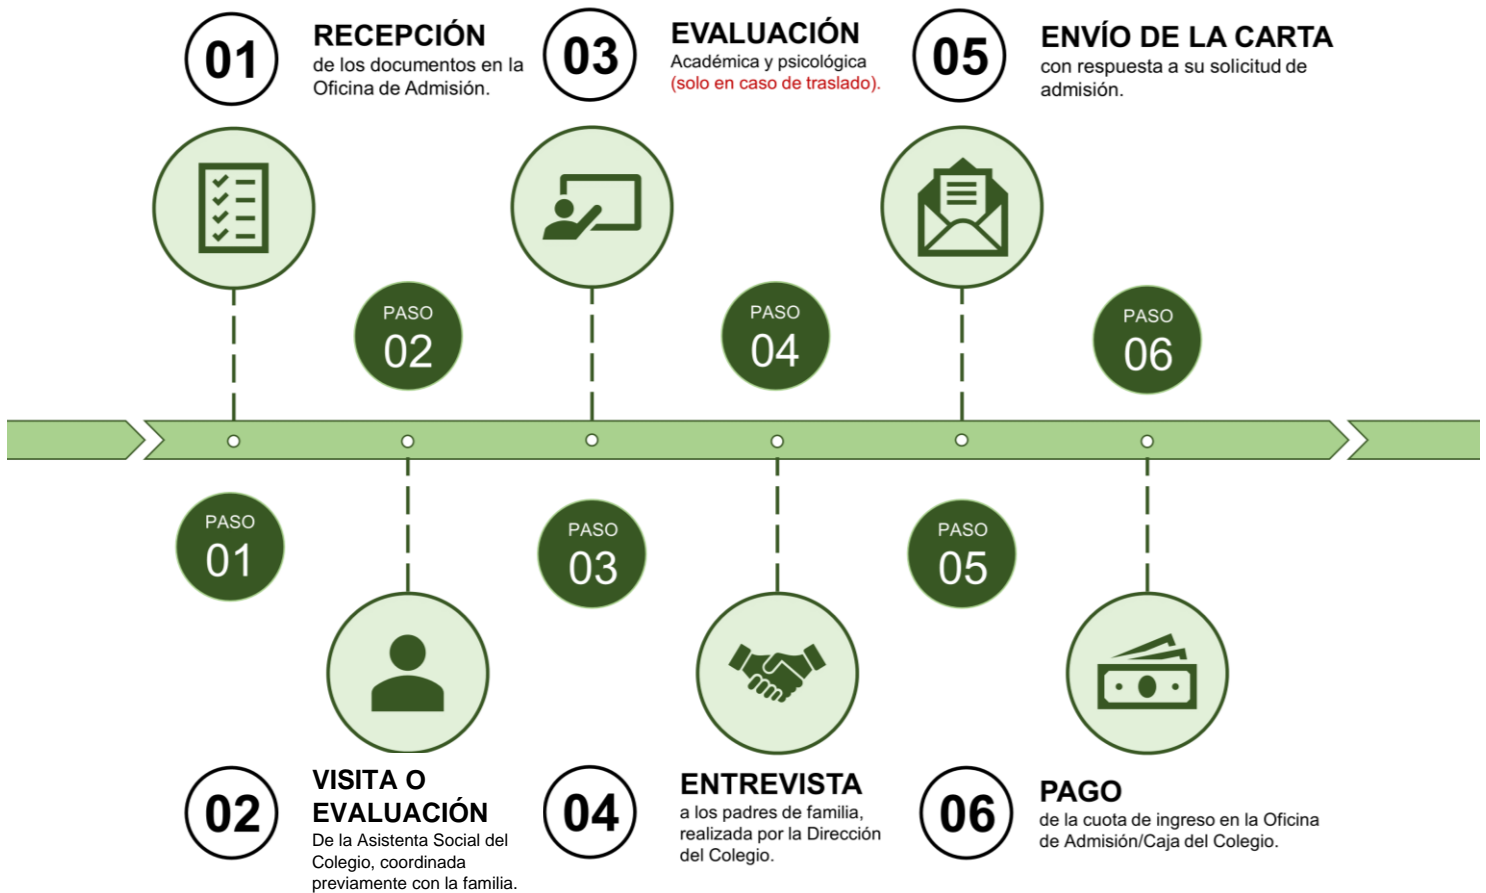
01
RECEPCIÓN
de los documentos en la Oficina de Admisión.

03
EVALUACIÓN
Académica y psicológica
(solo en caso de traslado).

05
ENVÍO DE LA CARTA
con respuesta a su solicitud de admisión.

PASO 02

PASO 04

PASO 06

PASO 01

PASO 03

PASO 05

02
VISITA O EVALUACIÓN
De la Asistenta Social del Colegio, coordinada previamente con la familia.

04
ENTREVISTA
a los padres de familia, realizada por la Dirección del Colegio.

06
PAGO
de la cuota de ingreso en la Oficina de Admisión/Caja del Colegio.